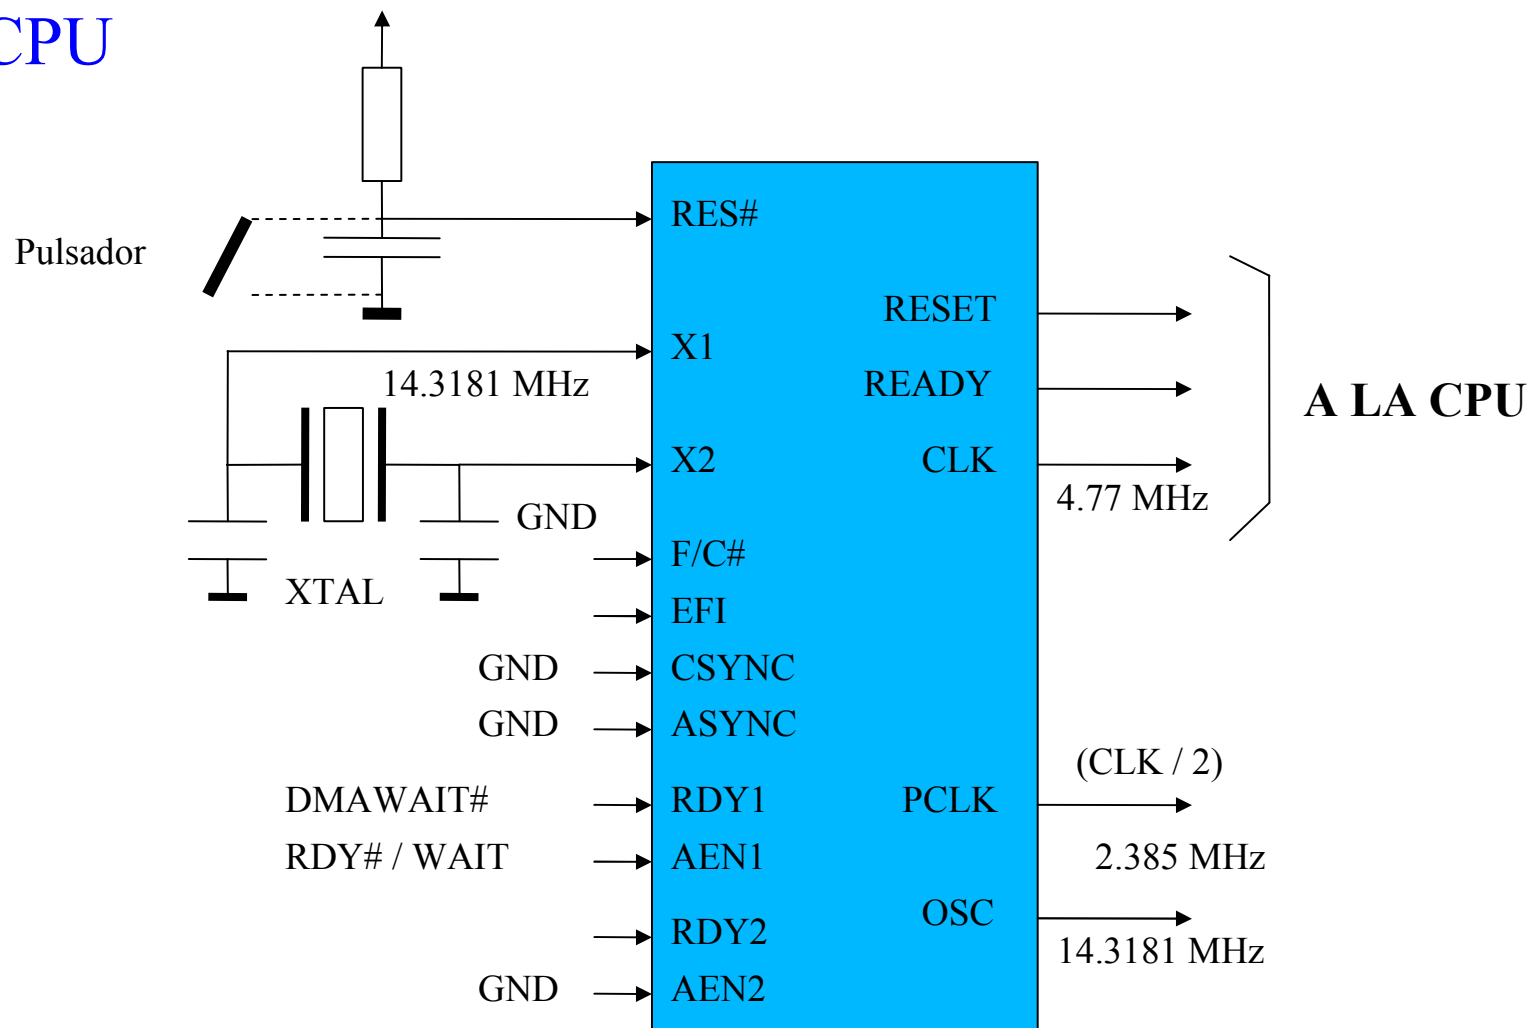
CPU

Pulsador

RES#

RESET

X1

14.3181 MHz

READY

A LA CPU

X2

CLK

4.77 MHz

GND

F/C#

XTAL

EFI

GND

CSYNC

GND

ASYNC

(CLK / 2)

DMAWAIT#

RDY1

PCLK

RDY# / WAIT

AEN1

2.385 MHz

OSC

RDY2

14.3181 MHz

GND

AEN2